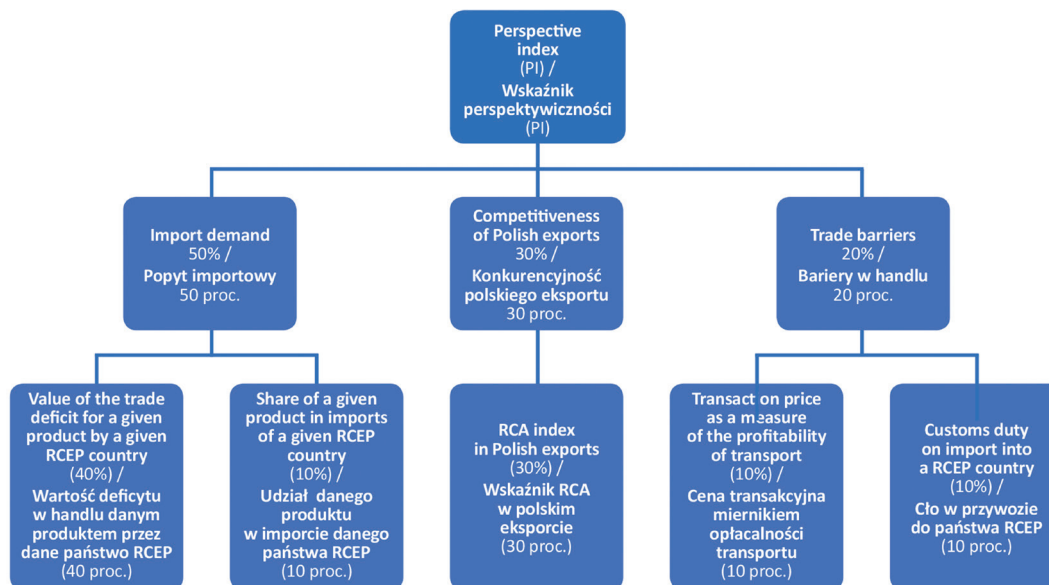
Perspective index (PI) /
Wskaźnik perspektywiczności (PI)

Import demand 50% /
Popyt importowy 50 proc.

Competitiveness of Polish exports 30% /
Konkurencyjność polskiego eksportu 30 proc.

Trade barriers 20% /
Bariery w handlu 20 proc.

Value of the trade deficit for a given product by a given RCEP country (40%) /
Wartość deficytu w handlu danym produktem przez dane państwo RCEP (40 proc.)

Share of a given product in imports of a given RCEP country (10%) /
Udział danego produktu w imporcie danego państwa RCEP (10 proc.)

RCA index in Polish exports (30%) /
Wskaźnik RCA w polskim eksporcie (30 proc.)

Transact on price as a measure of the profitability of transport (10%) /
Cena transakcyjna miernikiem opłacalności transportu (10 proc.)

Customs duty on import into a RCEP country (10%) /
Cło w przywozie do państwa RCEP (10 proc.)